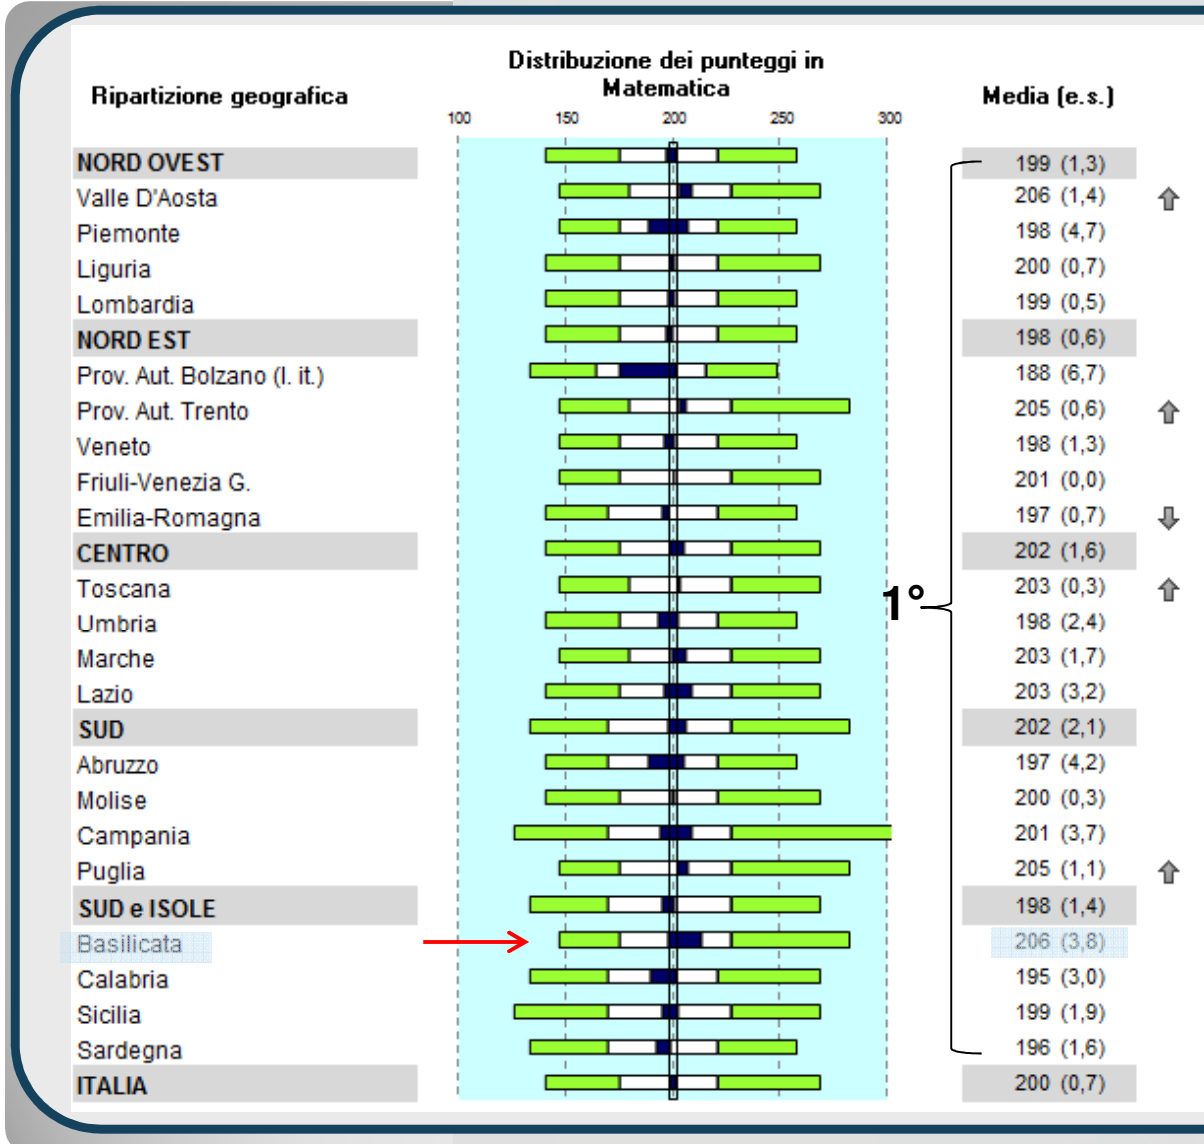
Ripartizione geografica

Distribuzione dei punteggi in Matematica

100 150 200 250 300

Media (e.s.)

| Ripartizione geografica | Media (e.s.) |
|---|---|
| NORD OVEST | 199 (1,3) |
| Valle D'Aosta | 206 (1,4) |
| Piemonte | 198 (4,7) |
| Liguria | 200 (0,7) |
| Lombardia | 199 (0,5) |
| NORD EST | 198 (0,6) |
| Prov. Aut. Bolzano (l. it.) | 188 (6,7) |
| Prov. Aut. Trento | 205 (0,6) |
| Veneto | 198 (1,3) |
| Friuli-Venezia G. | 201 (0,0) |
| Emilia-Romagna | 197 (0,7) |
| CENTRO | 202 (1,6) |
| Toscana | 203 (0,3) |
| Umbria | 198 (2,4) |
| Marche | 203 (1,7) |
| Lazio | 203 (3,2) |
| SUD | 202 (2,1) |
| Abruzzo | 197 (4,2) |
| Molise | 200 (0,3) |
| Campania | 201 (3,7) |
| Puglia | 205 (1,1) |
| SUD e ISOLE | 198 (1,4) |
| Basilicata | 206 (3,8) |
| Calabria | 195 (3,0) |
| Sicilia | 199 (1,9) |
| Sardegna | 196 (1,6) |
| ITALIA | 200 (0,7) |

1°